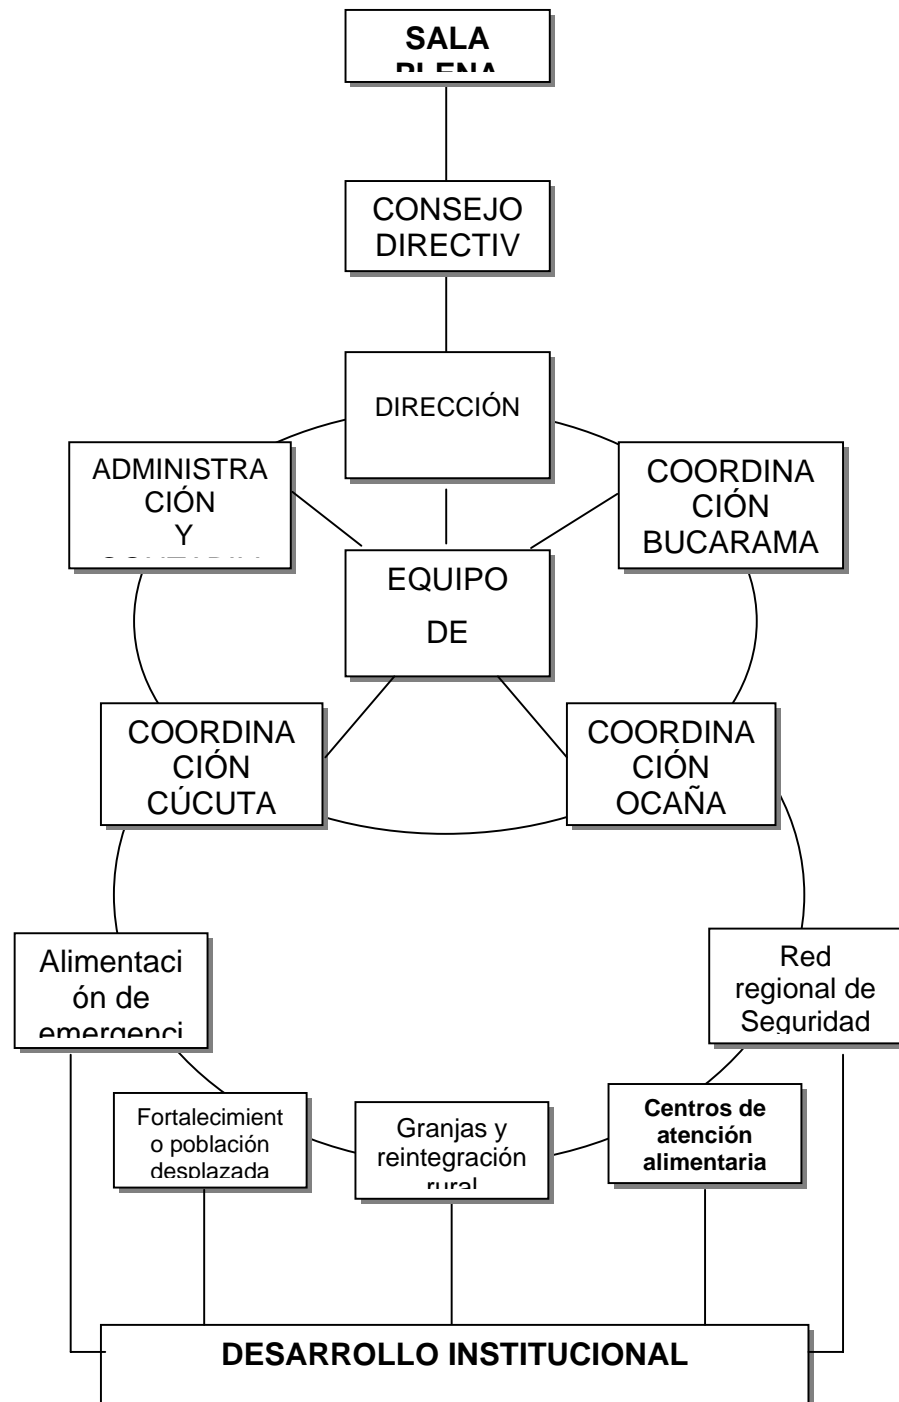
SALA
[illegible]

CONSEJO
DIRECTIV

DIRECCIÓN

ADMINISTRACIÓN
Y
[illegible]

COORDINACIÓN
BUCARAMA

EQUIPO
DE

COORDINACIÓN
CÚCUTA

COORDINACIÓN
OCAÑA

Alimentación de
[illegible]

Red
regional de
Seguridad

Fortalecimiento población
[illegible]

Granjas y
reintegración
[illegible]

Centros de
atención
alimentaria

DESARROLLO INSTITUCIONAL